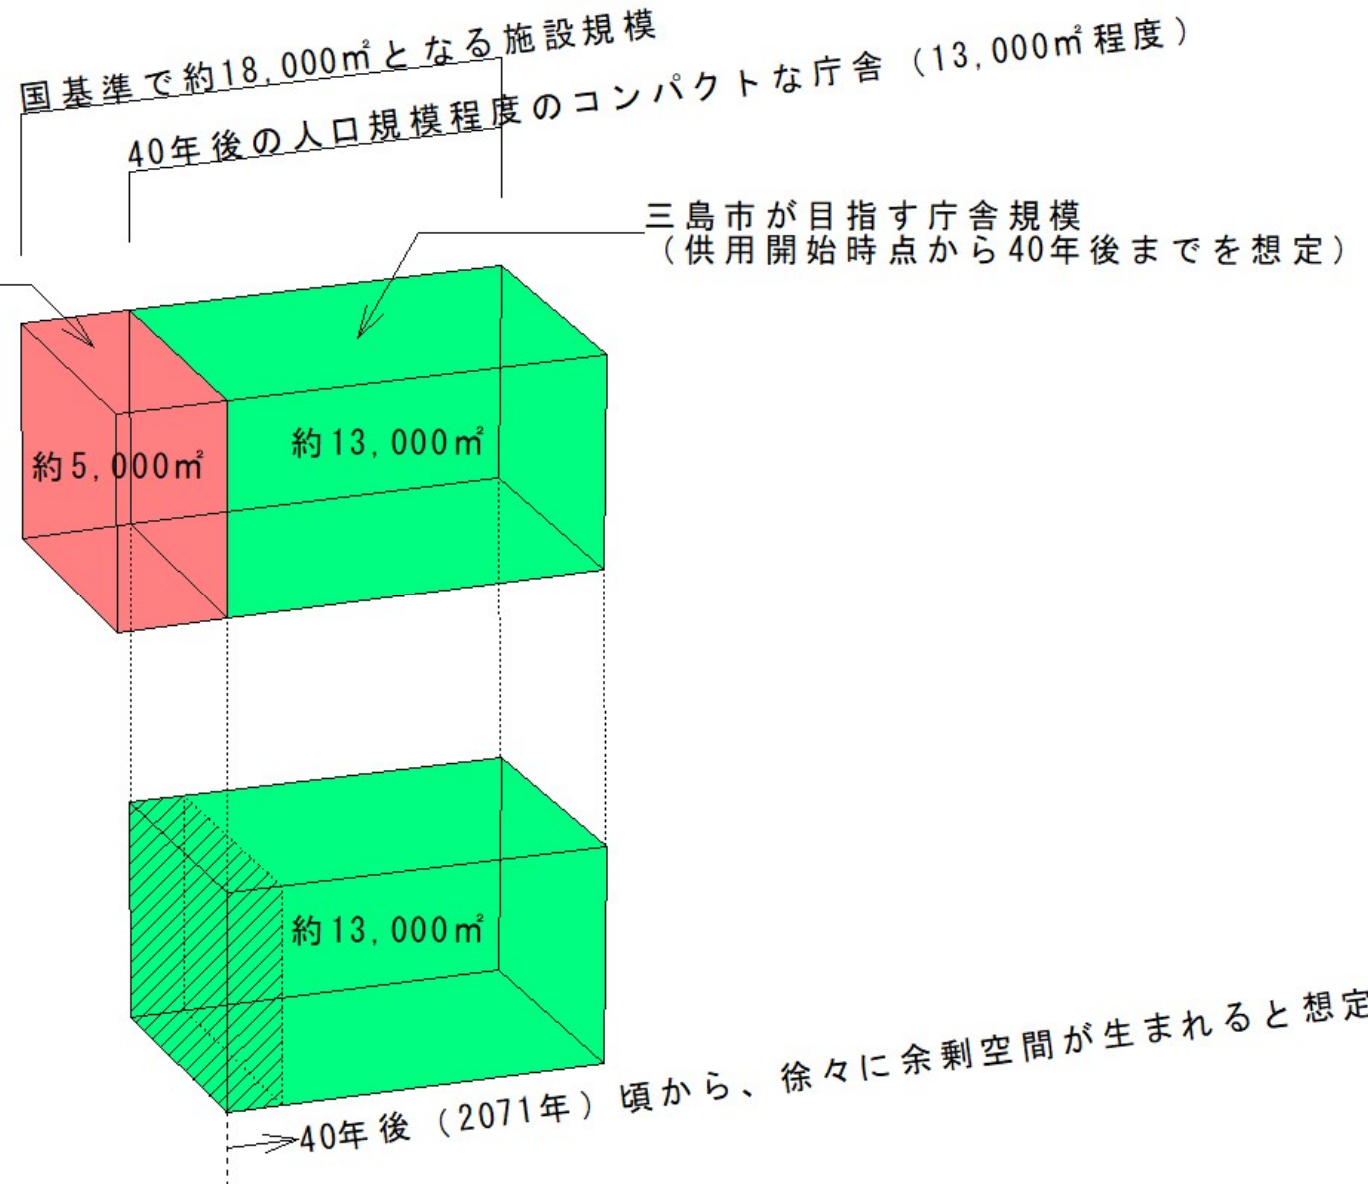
国基準で約18,000㎡となる施設規模

40年後の人口規模程度のコンパクトな庁舎（13,000㎡程度）

三島市が目指す庁舎規模
（供用開始時点から40年後までを想定）

約5,000㎡

約13,000㎡

約13,000㎡

40年後（2071年）頃から、徐々に余剰空間が生まれると想定